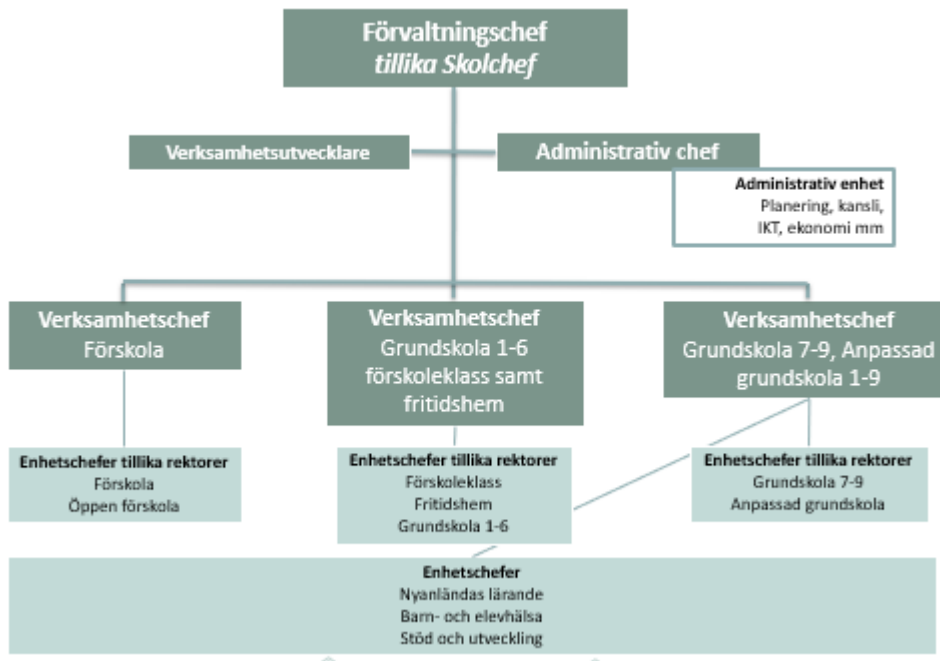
Förvaltningschef
tillika Skolchef

Verksamhetsutvecklare

Administrativ chef

Administrativ enhet
Planering, kansli, IKT, ekonomi mm

Verksamhetschef
Förskola

Verksamhetschef
Grundskola 1-6 förskoleklass samt fritidshem

Verksamhetschef
Grundskola 7-9, Anpassad grundskola 1-9

Enhetschefer tillika rektorer
Förskola
Öppen förskola

Enhetschefer tillika rektorer
Förskoleklass
Fritidshem
Grundskola 1-6

Enhetschefer tillika rektorer
Grundskola 7-9
Anpassad grundskola

Enhetschefer
Nyanländas lärande
Barn- och elevhälsa
Stöd och utveckling